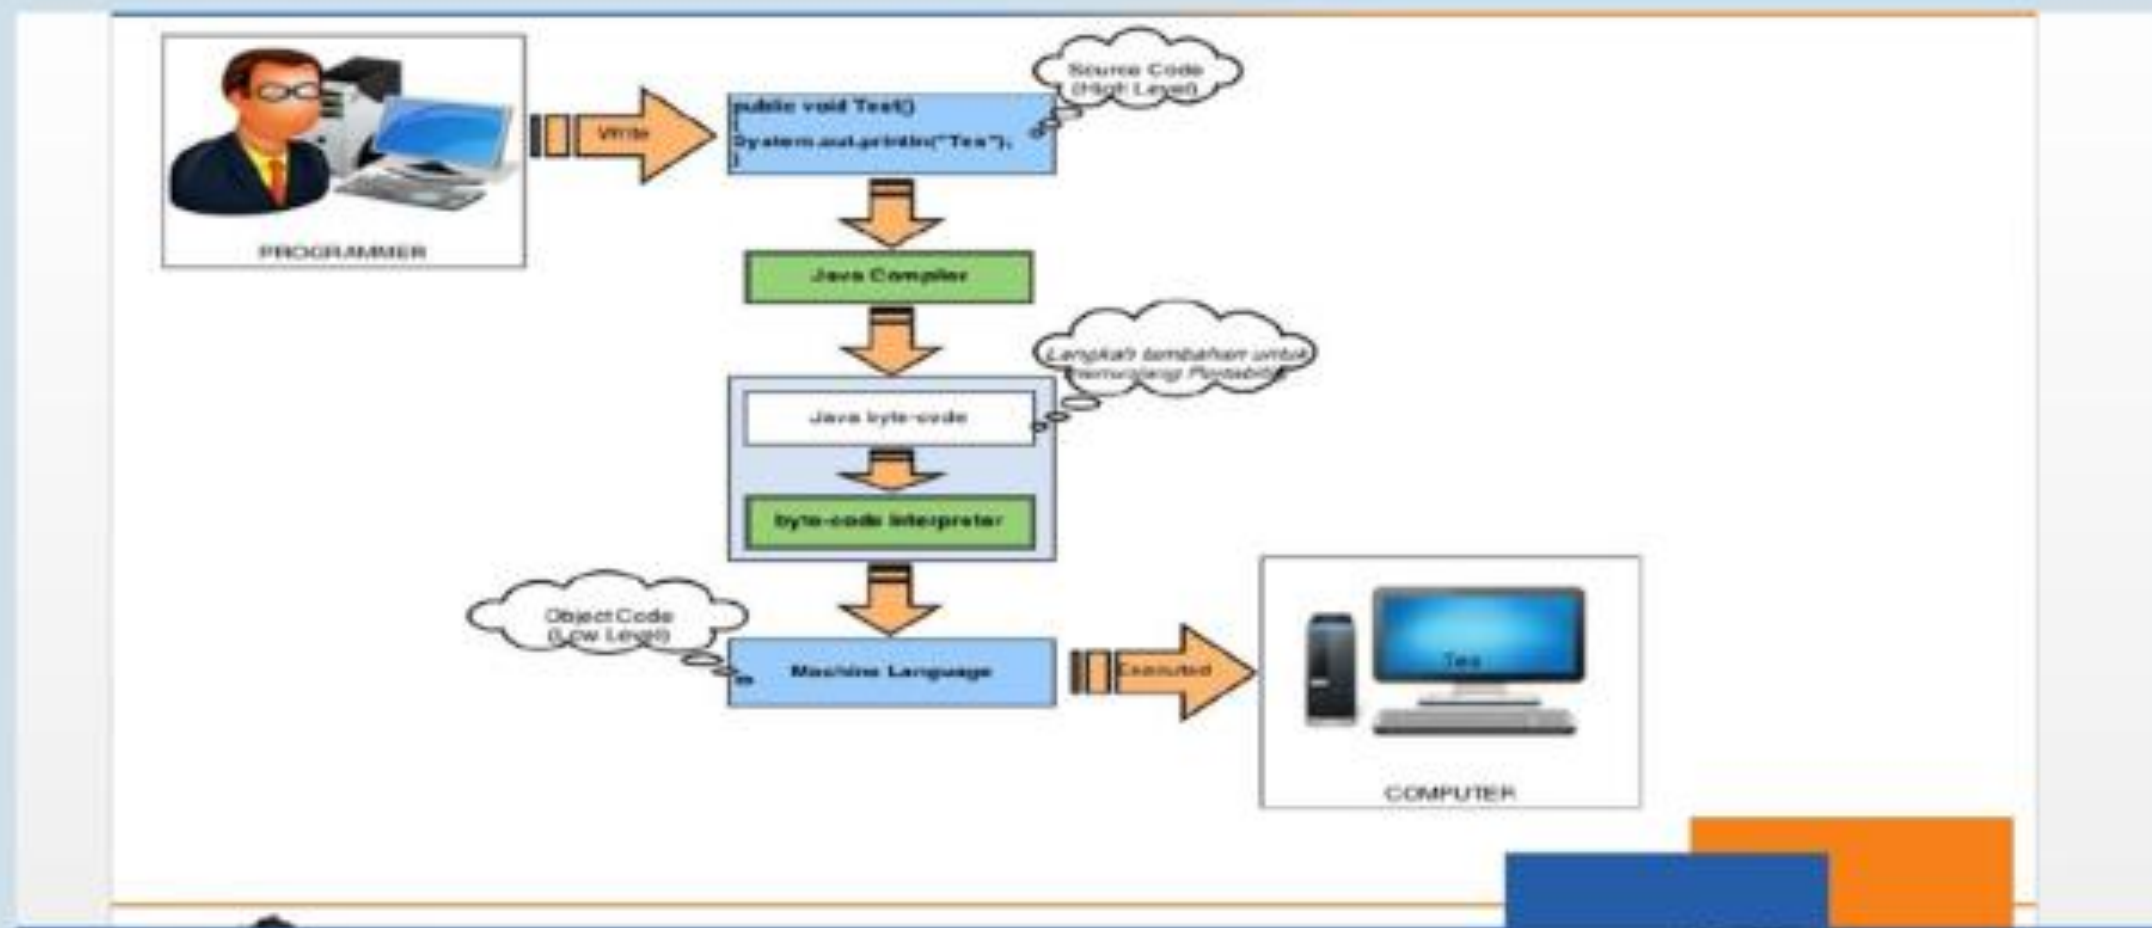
PROGRAMMER

Write

public void Test()
{
System.out.println("Tes");
}

Source Code (High Level)

Java Compiler

Langkah tambahan untuk memunculkan Portability

Java byte-code

byte-code Interpreter

Object Code (Low Level)

Machine Language

Executed

Tes

COMPUTER